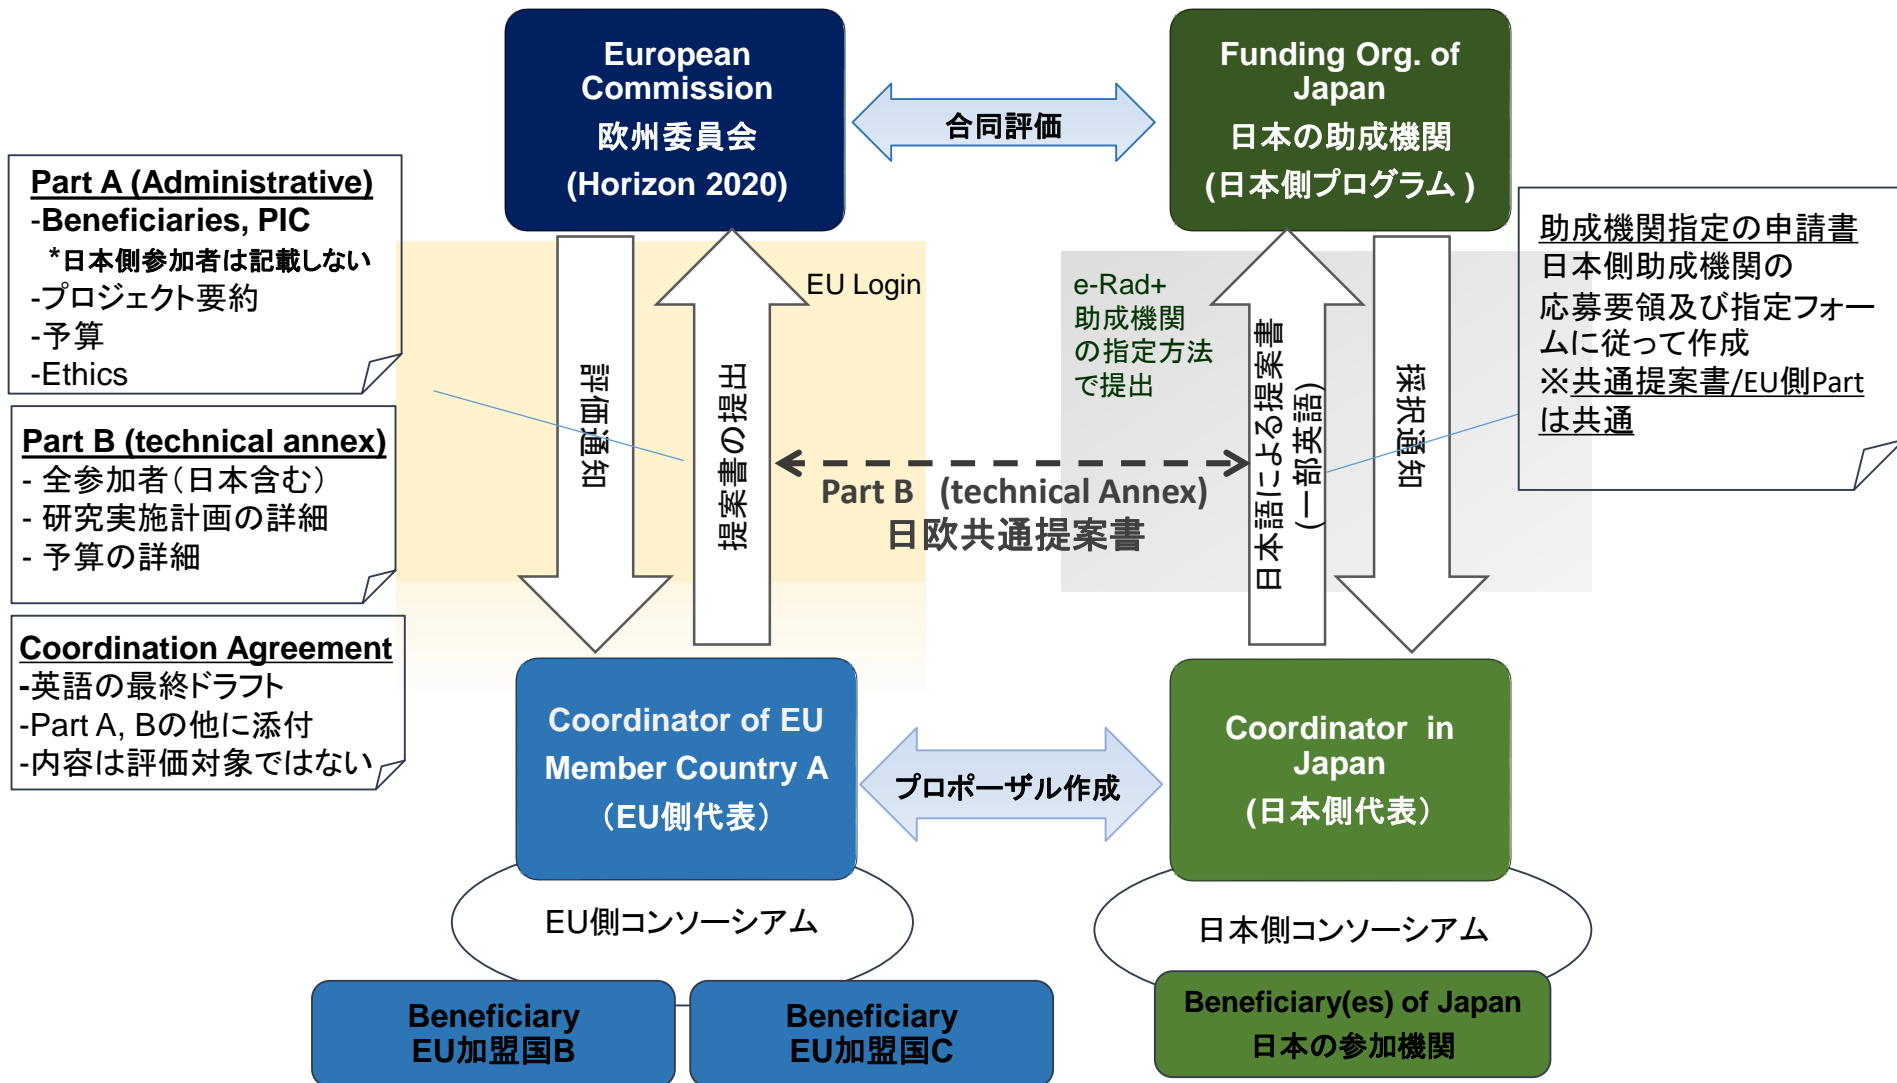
European Commission
欧州委員会
(Horizon 2020)

合同評価

Funding Org. of Japan
日本の助成機関
(日本側プログラム )

Part A (Administrative)
-Beneficiaries, PIC
*日本側参加者は記載しない
-プロジェクト要約
-予算
-Ethics

Part B (technical annex)
- 全参加者（日本含む）
- 研究実施計画の詳細
- 予算の詳細

Coordination Agreement
-英語の最終ドラフト
-Part A, Bの他に添付
-内容は評価対象ではない

評価通知

提案書の提出

EU Login

e-Rad+
助成機関
の指定方法
で提出

日本語による提案書（一部英語）

採択通知

助成機関指定の申請書
日本側助成機関の
応募要領及び指定フォームに従って作成
※共通提案書/EU側Partは共通

Part B (technical Annex)
日欧共通提案書

Coordinator of EU Member Country A
（EU側代表）

プロポーザル作成

Coordinator in Japan
(日本側代表)

EU側コンソーシアム

日本側コンソーシアム

Beneficiary
EU加盟国B

Beneficiary
EU加盟国C

Beneficiary(es) of Japan
日本の参加機関